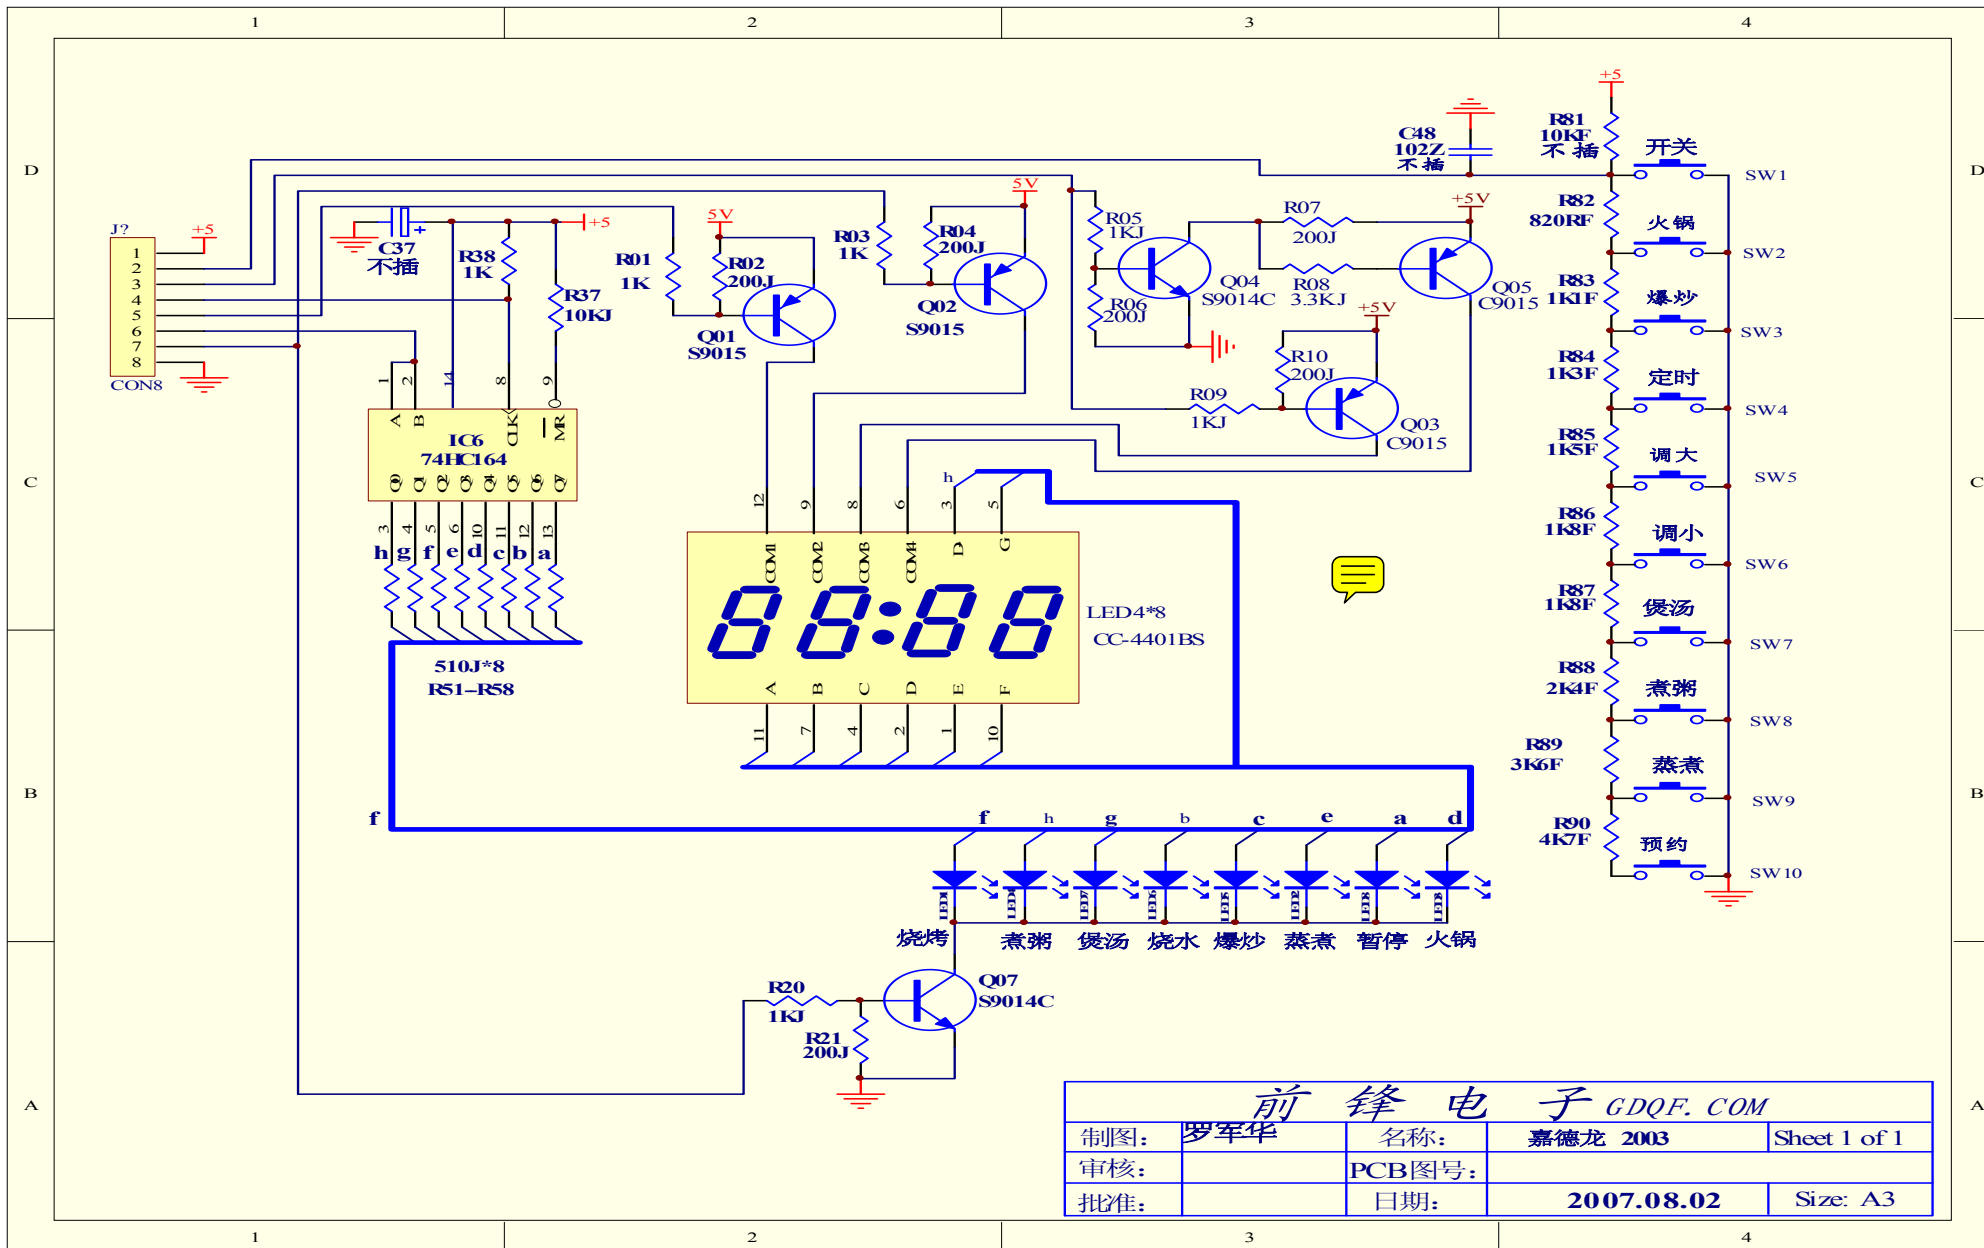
1 2 3 4
D C B A

J?
+5
1
2
3
4
5
6
7
8
CON8

C37
不插
+5
R38
1K
R37
10KJ
R01
1K
5V
R02
200J
Q01
S9015
R03
1K
R04
200J
5V
Q02
S9015
R05
1KJ
R06
200J
Q04
S9014C
R07
200J
R08
3.3KJ
+5V
Q05
C9015
+5V
R10
200J
R09
1KJ
Q03
C9015
C48
102Z
不插
+5
R81
10KF
不插
开关
SW1
R82
820RF
火锅
SW2
R83
1K1F
爆炒
SW3
R84
1K3F
定时
SW4
R85
1K5F
调大
SW5
R86
1K8F
调小
SW6
R87
1K8F
煲汤
SW7
R88
2K4F
煮粥
SW8
R89
3K6F
蒸煮
SW9
R90
4K7F
预约
SW10

1 2 14 8 9
A B CLK MR
IC6
74HC164
Q0 Q1 Q2 Q3 Q4 Q5 Q6 Q7
3 4 5 6 10 11 12 13
h g f e d c b a
510J*8
R51-R58

12 9 8 6 3 5
h
COM1 COM2 COM3 COM4 D G
88:88
LED4*8
CC-4401BS
A B C D E F
11 7 4 2 1 10

f
f h g b c e a d
LED1 LED4 LED7 LED6 LED5 LED2 LED3 LED8
烧烤 煮粥 煲汤 烧水 爆炒 蒸煮 暂停 火锅
R20
1KJ
R21
200J
Q07
S9014C

前 锋 电 子 GDQF. COM
| 制图: | 罗军华 | 名称: | 嘉德龙 2003 | Sheet 1 of 1 |
|---|---|---|---|---|
| 审核: | | PCB图号: | | |
| 批准: | | 日期: | 2007.08.02 | Size: A3 |

1 2 3 4